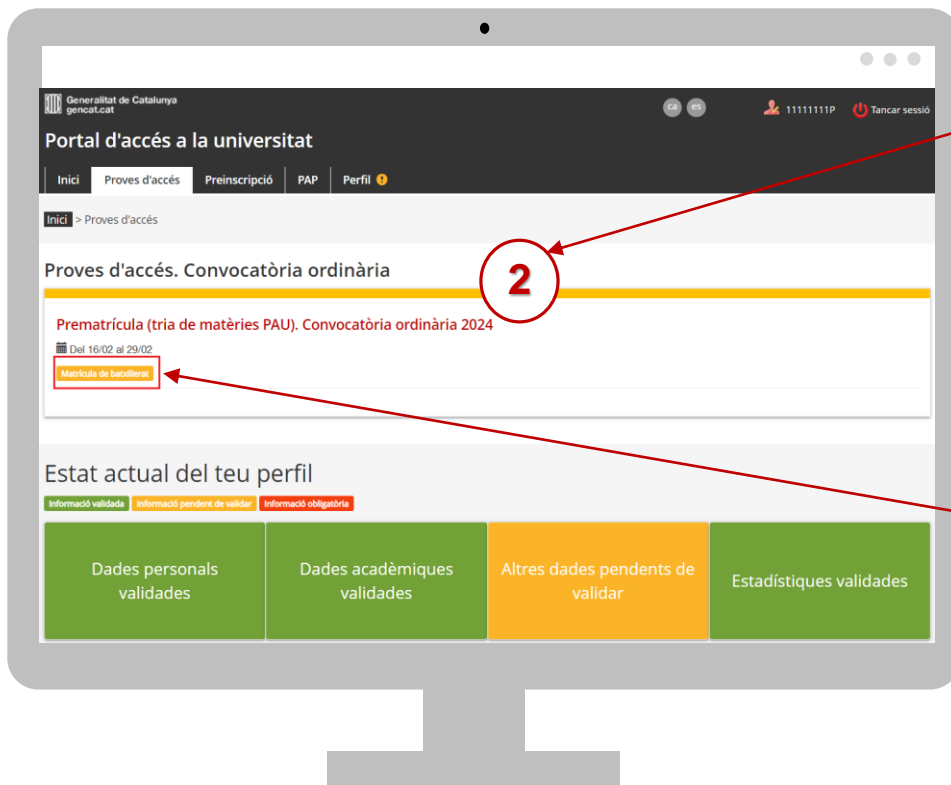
Generalitat de Catalunya
gencat.cat

ca es

11111111P Tancar sessió

Portal d'accés a la universitat

Inici | Proves d'accés | Preinscripció | PAP | Perfil !

Inici > Proves d'accés

Proves d'accés. Convocatòria ordinària

2

Prematrícula (tria de matèries PAU). Convocatòria ordinària 2024

Del 16/02 al 29/02

Matrícula de batxillerat

Estat actual del teu perfil

Informació validada | Informació pendent de validar | Informació obligatòria

Dades personals validades

Dades acadèmiques validades

Altres dades pendents de validar

Estadístiques validades